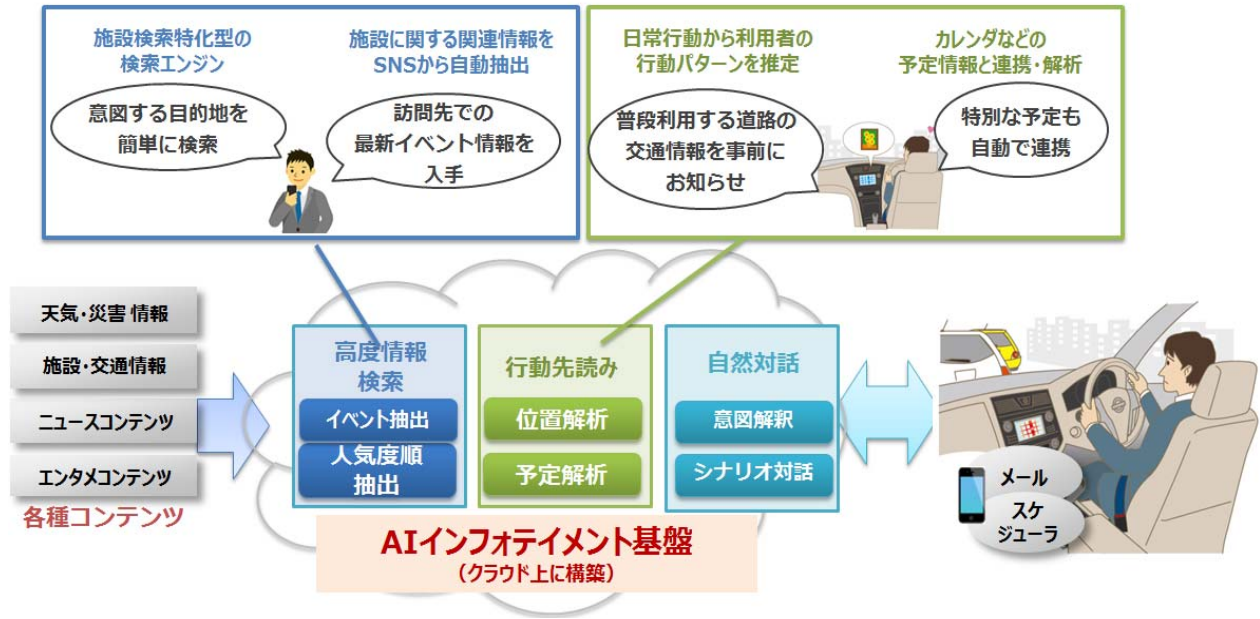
施設検索特化型の検索エンジン

施設に関する関連情報をSNSから自動抽出

意図する目的地を簡単に検索

訪問先での最新イベント情報を入手

日常行動から利用者の行動パターンを推定

カレンダなどの予定情報と連携・解析

普段利用する道路の交通情報を事前にお知らせ

特別な予定も自動で連携

天気・災害 情報

施設・交通情報

ニュースコンテンツ

エンタメコンテンツ

各種コンテンツ

高度情報検索

イベント抽出

人気度順抽出

行動先読み

位置解析

予定解析

自然対話

意図解釈

シナリオ対話

AIインフォテイメント基盤
（クラウド上に構築）

メール

スケジューラ